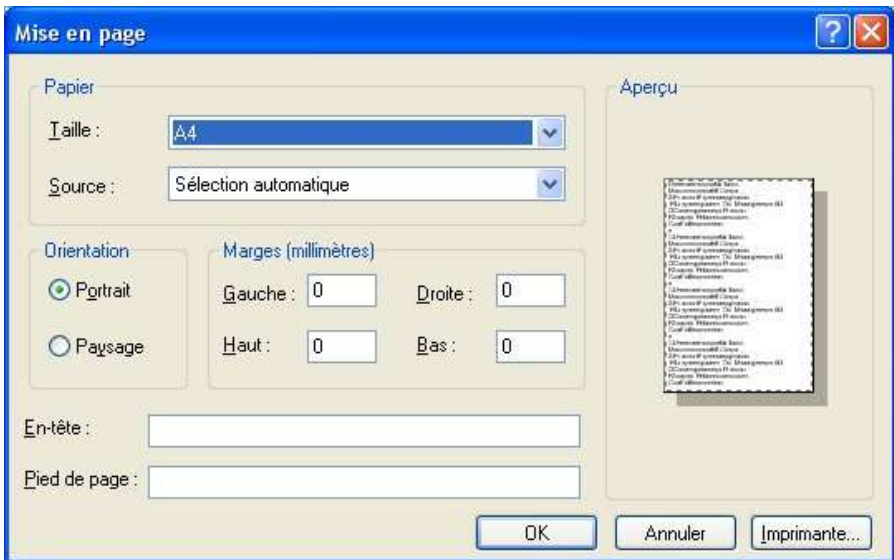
Mise en page

Papier

Taille : A4

Source : Sélection automatique

Orientation

Portrait

Paysage

Marges (millimètres)

Gauche : 0

Droite : 0

Haut : 0

Bas : 0

Aperçu

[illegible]

En-tête :

Pied de page :

OK

Annuler

Imprimante...